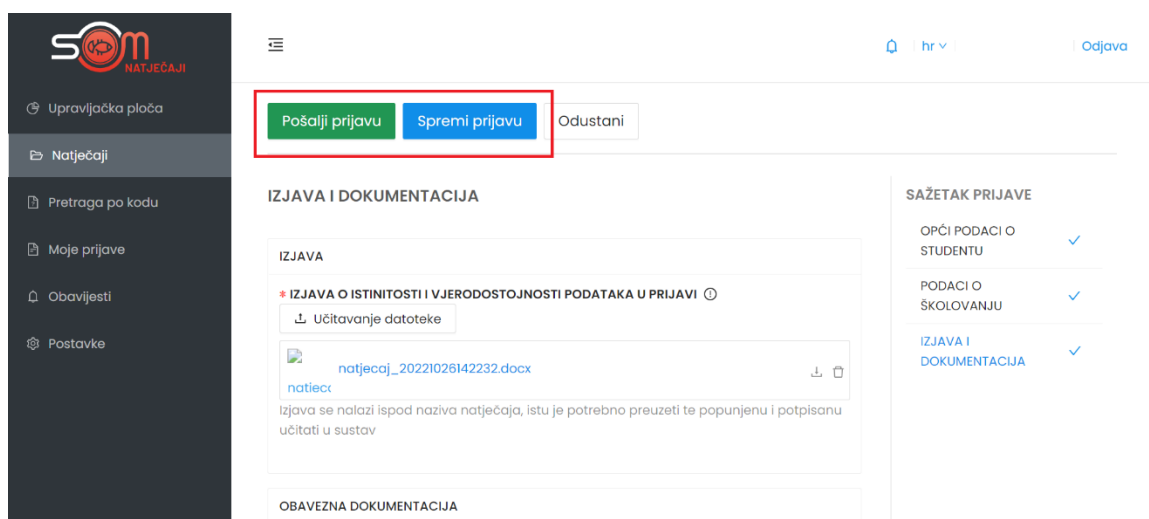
SOM NATJEČAJI

Upravljačka ploča
Natječaji
Pretraga po kodu
Moje prijave
Obavijesti
Postavke

hr
Odjava

Pošalji prijavu
Spremi prijavu
Odustani

IZJAVA I DOKUMENTACIJA

IZJAVA

* IZJAVA O ISTINITOSTI I VJERODOSTOJNOSTI PODATAKA U PRIJAVI

Učitavanje datoteke

natjecaj_20221026142232.docx

natjec

Izjava se nalazi ispod naziva natječaja, istu je potrebno preuzeti te popunjenu i potpisanu učitati u sustav

OBAVEZNA DOKUMENTACIJA

SAŽETAK PRIJAVE

OPĆI PODACI O STUDENTU

PODACI O ŠKOLOVANJU

IZJAVA I DOKUMENTACIJA